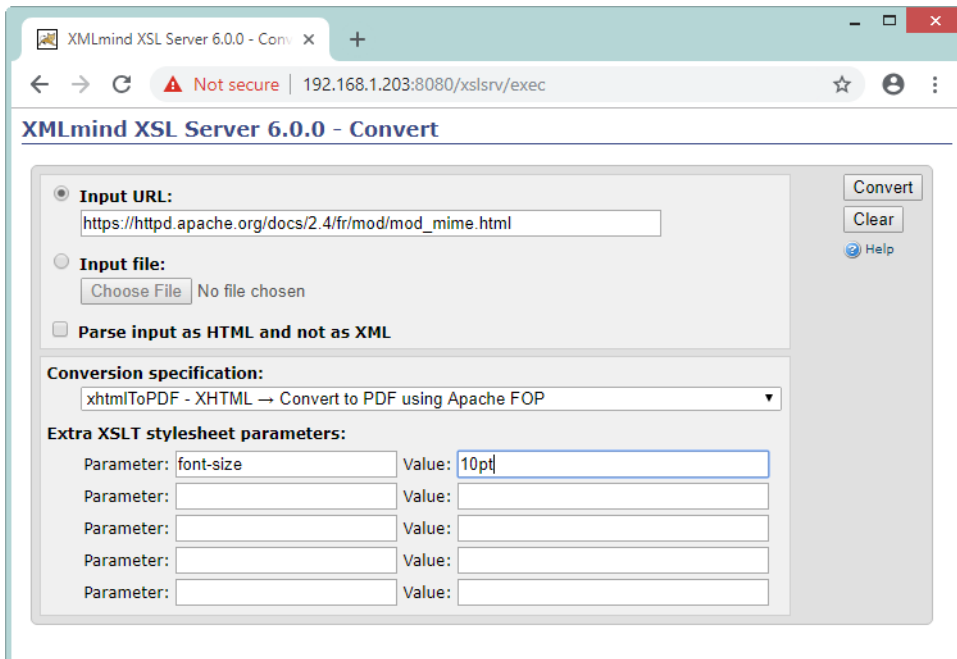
XMLmind XSL Server 6.0.0 - Conv ×

Not secure | 192.168.1.203:8080/xslsrv/exec

XMLmind XSL Server 6.0.0 - Convert

Input URL:
https://httpd.apache.org/docs/2.4/fr/mod/mod_mime.html

Input file:
Choose File No file chosen

Parse input as HTML and not as XML

Convert
Clear
Help

Conversion specification:
xhtmlToPDF - XHTML → Convert to PDF using Apache FOP

Extra XSLT stylesheet parameters:

| Parameter: | font-size | Value: | 10pt |
|---|---|---|---|
| Parameter: | | Value: | |
| Parameter: | | Value: | |
| Parameter: | | Value: | |
| Parameter: | | Value: | |